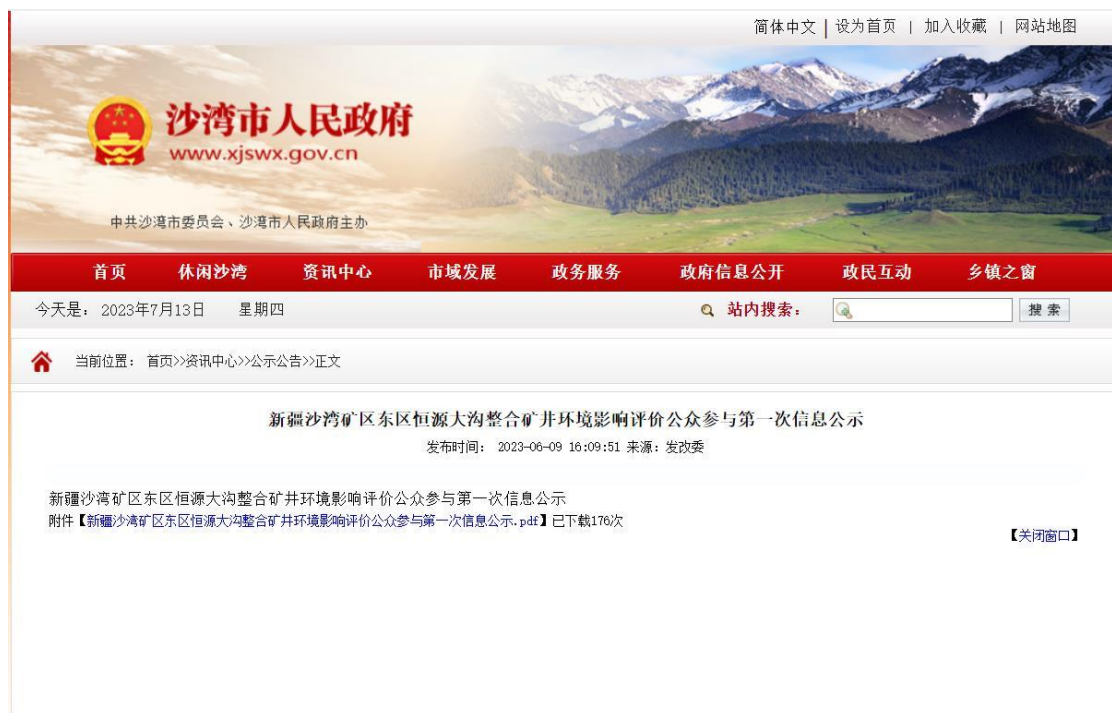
简体中文 | 设为首页 | 加入收藏 | 网站地图

沙湾市人民政府
www.xjswx.gov.cn

中共沙湾市委员会、沙湾市人民政府主办

首页 休闲沙湾 资讯中心 市域发展 政务服务 政府信息公开 政民互动 乡镇之窗

今天是：2023年7月13日 星期四

站内搜索： 搜索

当前位置： 首页>>资讯中心>>公示公告>>正文

新疆沙湾矿区东区恒源大沟整合矿井环境影响评价公众参与第一次信息公示

发布时间： 2023-06-09 16:09:51 来源：发改委

新疆沙湾矿区东区恒源大沟整合矿井环境影响评价公众参与第一次信息公示

附件【新疆沙湾矿区东区恒源大沟整合矿井环境影响评价公众参与第一次信息公示.pdf】已下载176次

【关闭窗口】